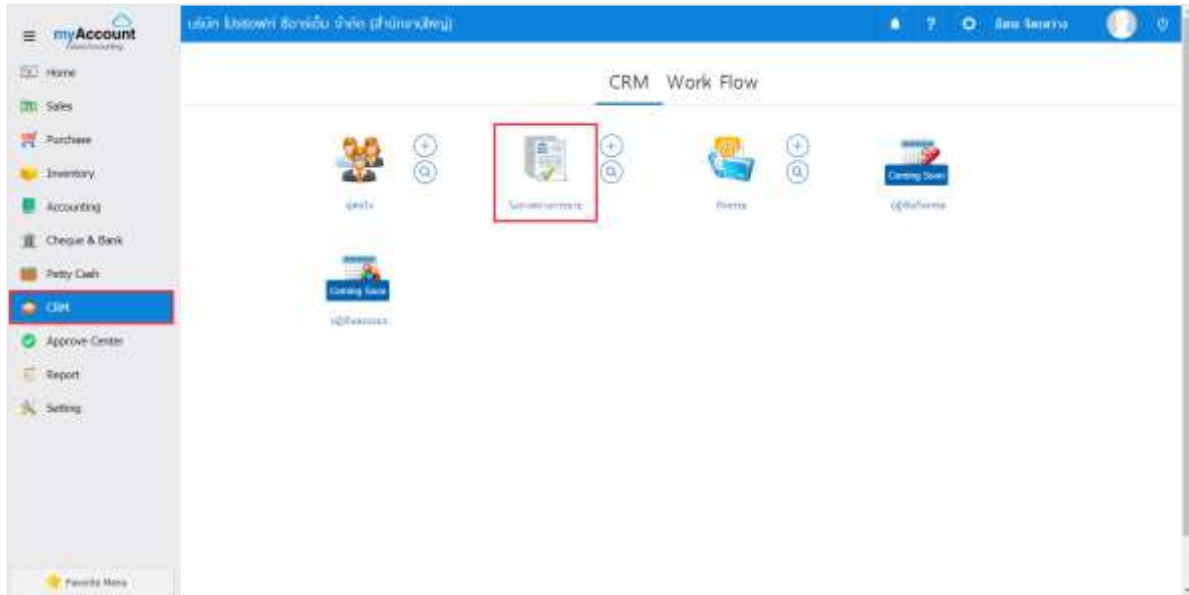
myAccount

Home
Sales
Purchase
Inventory
Accounting
Cheque & Bank
Petty Cash
CRM
Approve Center
Report
Setting

Favorite Menu

บริษัท โปรซอฟท์ ซีอาร์เอ็ม จำกัด (สำนักงานใหญ่)

CRM Work Flow

ผู้ติดต่อ
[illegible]
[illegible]
Coming Soon
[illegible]
Coming Soon
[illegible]